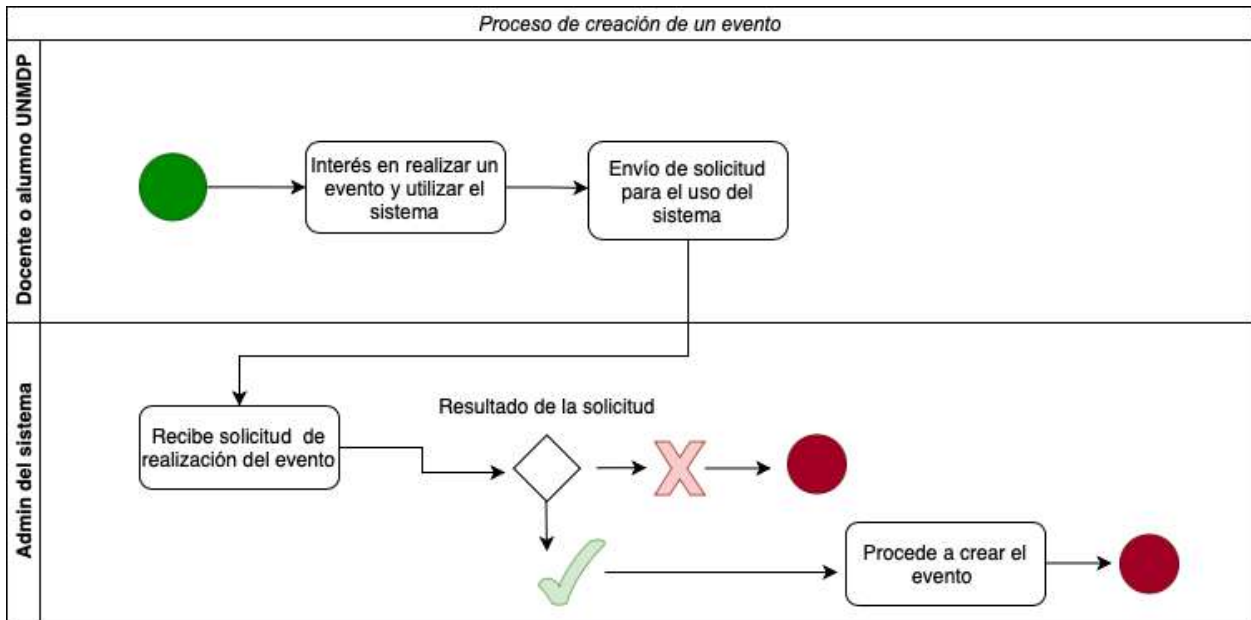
Proceso de creación de un evento

Docente o alumno UNMDP

Interés en realizar un evento y utilizar el sistema

Envío de solicitud para el uso del sistema

Admin del sistema

Recibe solicitud de realización del evento

Resultado de la solicitud

Procede a crear el evento